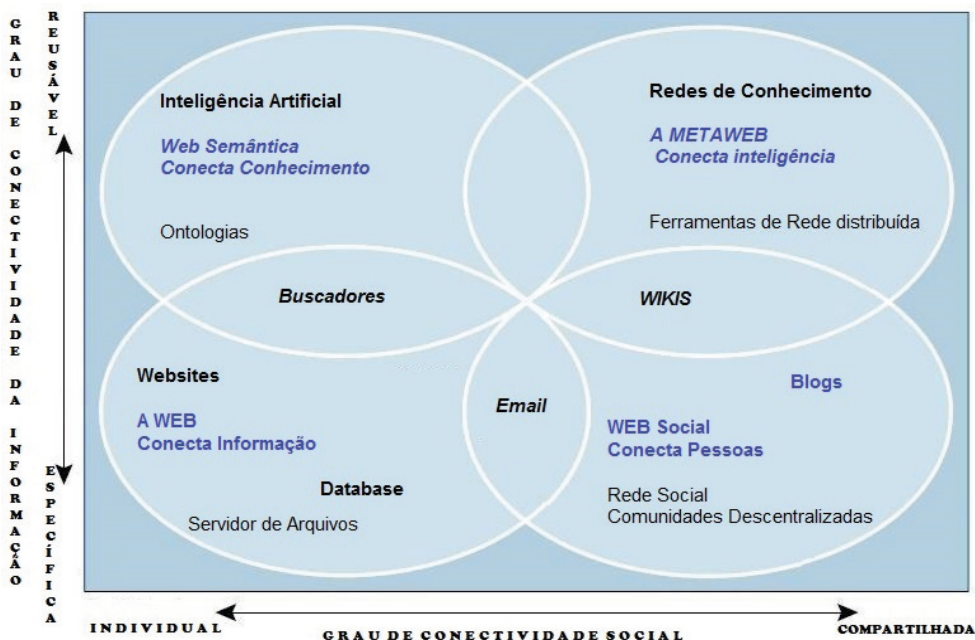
GRAU DE CONECTIVIDADE DA INFORMAÇÃO

REUSÁVEL

ESPECÍFICA

Inteligência Artificial

Web Semântica
Conecta Conhecimento

Ontologias

Redes de Conhecimento

A METAWEB
Conecta inteligência

Ferramentas de Rede distribuída

Buscadores

WIKIS

Websites

A WEB
Conecta Informação

Database

Servidor de Arquivos

Email

Blogs

WEB Social
Conecta Pessoas

Rede Social
Comunidades Descentralizadas

INDIVIDUAL

GRAU DE CONECTIVIDADE SOCIAL

COMPARTILHADA